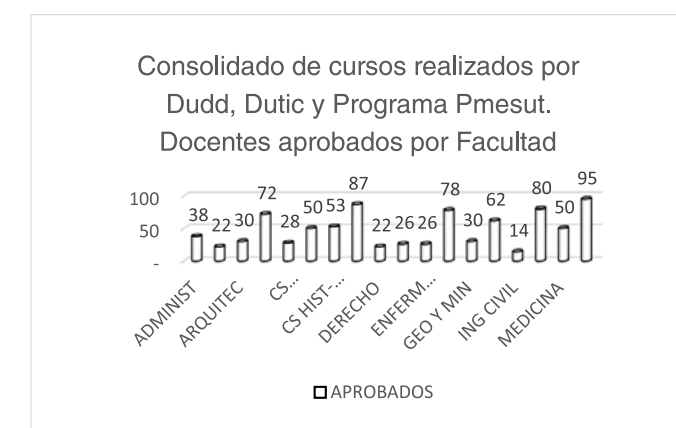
Consolidado de cursos realizados por Dudd, Dutic y Programa Pmesut. Docentes aprobados por Facultad

100
50
-

38 22 30 72 28 50 53 87 22 26 26 78 30 62 14 80 50 95

ADMINIST
ARQUITEC
CS...
CS HIST-...
DERECHO
ENFERM...
GEO Y MIN
ING CIVIL
MEDICINA

APROBADOS